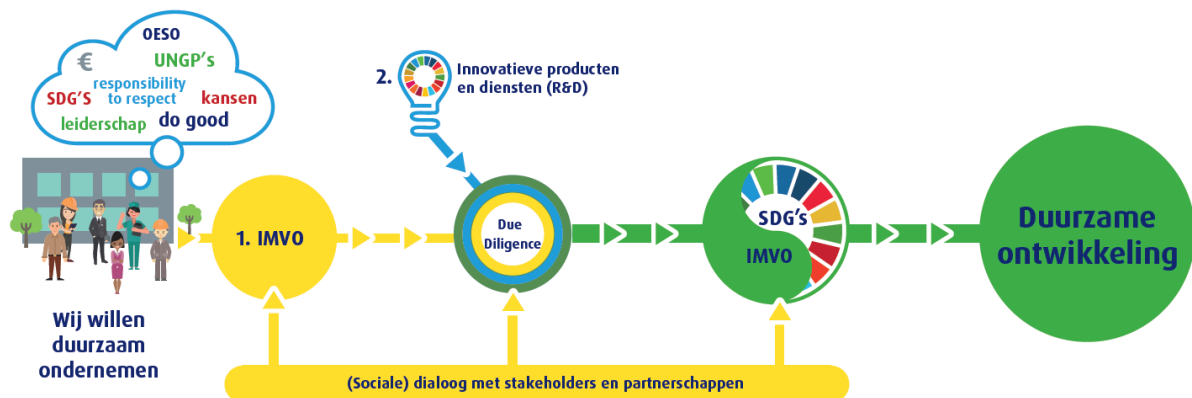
€
OESO
UNGP's
responsibility to respect
SDG'S
kansen
leiderschap
do good

2. Innovatieve producten en diensten (R&D)

1. IMVO

Due Diligence

SDG's
IMVO

Duurzame ontwikkeling

Wij willen duurzaam ondernemen

(Sociale) dialoog met stakeholders en partnerschappen